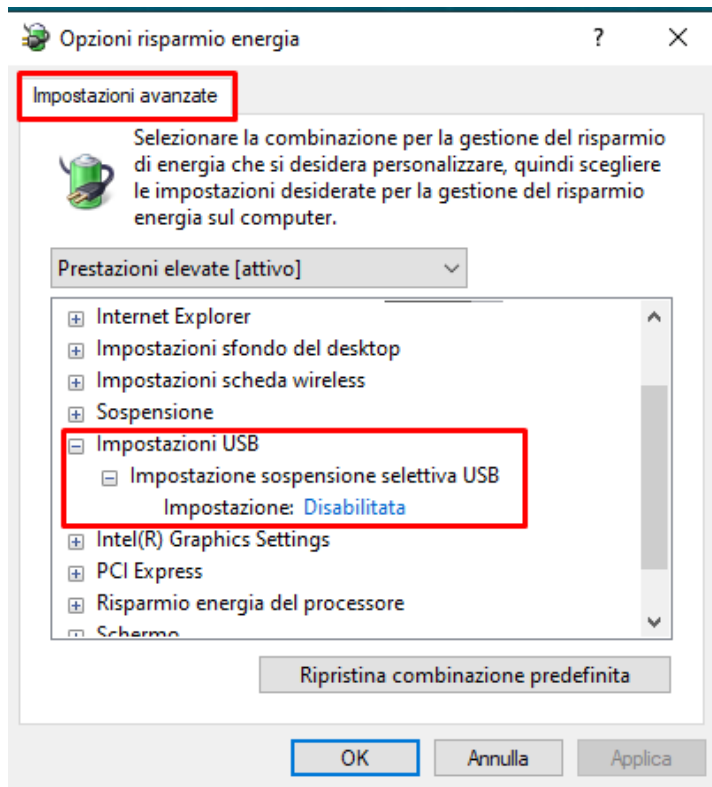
Opzioni risparmio energia

?

Impostazioni avanzate

Selezionare la combinazione per la gestione del risparmio di energia che si desidera personalizzare, quindi scegliere le impostazioni desiderate per la gestione del risparmio energia sul computer.

Prestazioni elevate [attivo]

Internet Explorer
Impostazioni sfondo del desktop
Impostazioni scheda wireless
Sospensione
Impostazioni USB
Impostazione sospensione selettiva USB
Impostazione: Disabilitata
Intel(R) Graphics Settings
PCI Express
Risparmio energia del processore
Schermo

Ripristina combinazione predefinita

OK
Annulla
Applica